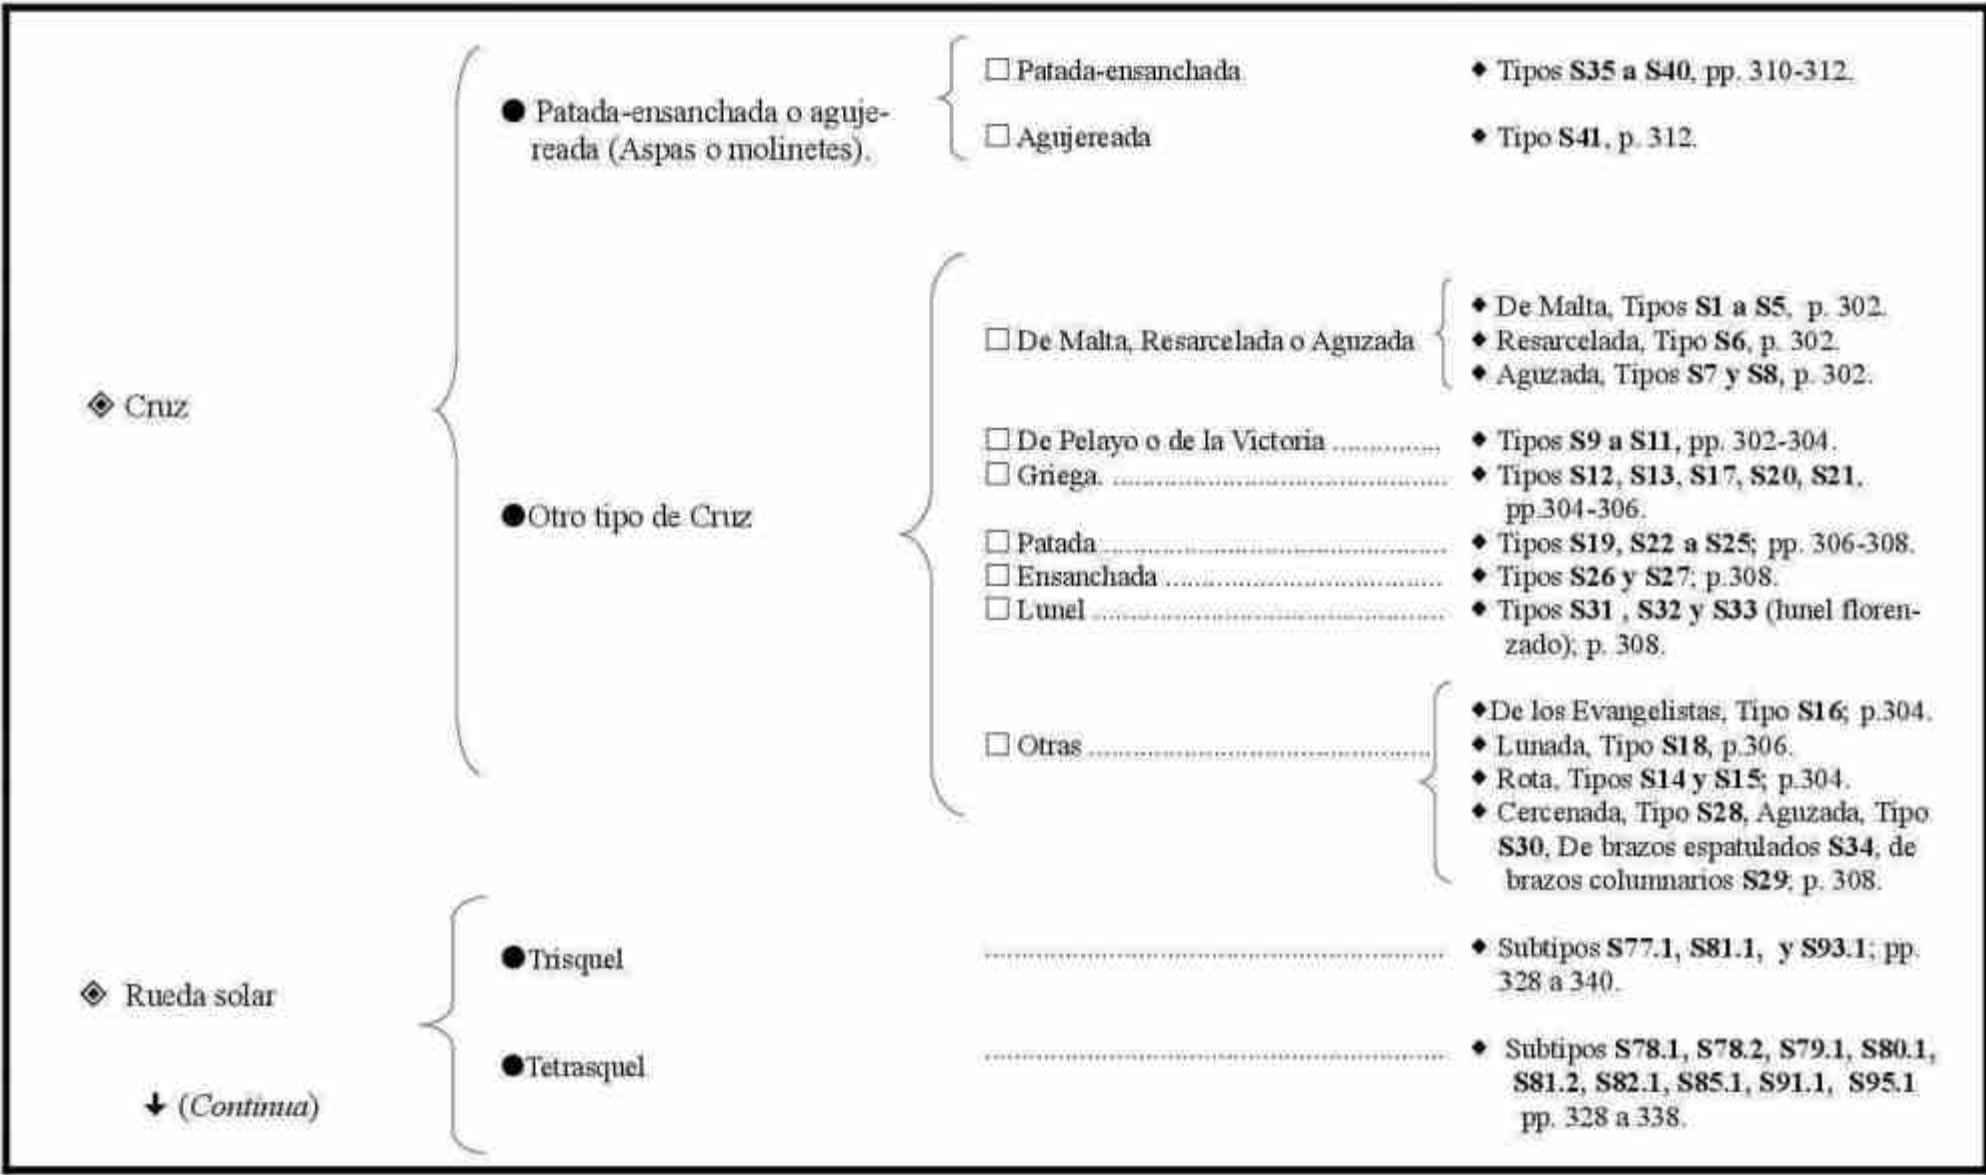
◈ Cruz

● Patada-ensanchada o agujereada (Aspas o molinetes).

☐ Patada-ensanchada ◆ Tipos **S35 a S40**, pp. 310-312.

☐ Agujereada ◆ Tipo **S41**, p. 312.

● Otro tipo de Cruz

☐ De Malta, Resarcelada o Aguzada
◆ De Malta, Tipos **S1 a S5**, p. 302.
◆ Resarcelada, Tipo **S6**, p. 302.
◆ Aguzada, Tipos **S7 y S8**, p. 302.

☐ De Pelayo o de la Victoria ............ ◆ Tipos **S9 a S11**, pp. 302-304.

☐ Griega. ............ ◆ Tipos **S12**, **S13**, **S17**, **S20**, **S21**, pp.304-306.

☐ Patada ............ ◆ Tipos **S19**, **S22 a S25**; pp. 306-308.

☐ Ensanchada ............ ◆ Tipos **S26 y S27**; p.308.

☐ Lunel ............ ◆ Tipos **S31** , **S32 y S33** (lunel florenzado); p. 308.

☐ Otras ............
◆De los Evangelistas, Tipo **S16**; p.304.
◆ Lunada, Tipo **S18**, p.306.
◆ Rota, Tipos **S14 y S15**; p.304.
◆ Cercenada, Tipo **S28**, Aguzada, Tipo **S30**, De brazos espatulados **S34**, de brazos columnarios **S29**; p. 308.

◈ Rueda solar

●Trisquel ............ ◆ Subtipos **S77.1**, **S81.1**, y **S93.1**; pp. 328 a 340.

●Tetrasquel ............ ◆ Subtipos **S78.1**, **S78.2**, **S79.1**, **S80.1**, **S81.2**, **S82.1**, **S85.1**, **S91.1**, **S95.1** pp. 328 a 338.

↓ (*Continua*)